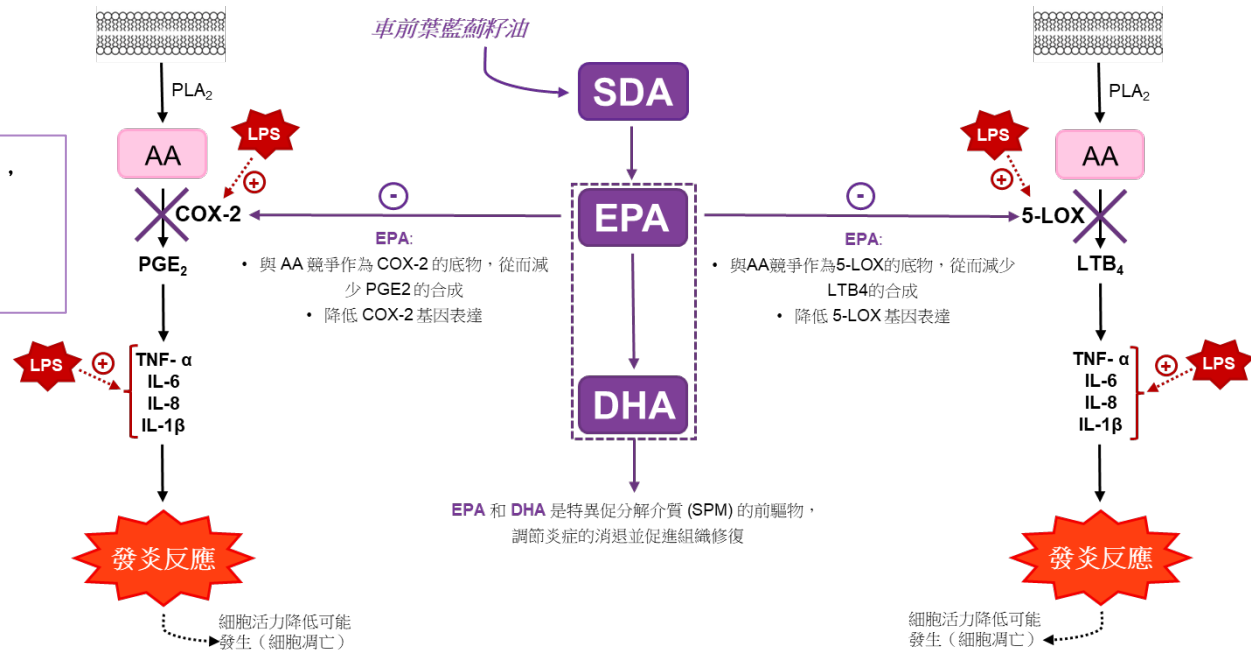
車前葉藍薊籽油

SDA

EPA

DHA

PLA$_2$

AA

LPS

COX-2

PGE$_2$

-

EPA:
• 與 AA 競爭作為 COX-2 的底物，從而減少 PGE2 的合成
• 降低 COX-2 基因表達

LPS

TNF- α
IL-6
IL-8
IL-1β

發炎反應

細胞活力降低可能發生（細胞凋亡）

PLA$_2$

AA

LPS

5-LOX

LTB$_4$

-

EPA:
• 與AA競爭作為5-LOX的底物，從而減少LTB4的合成
• 降低 5-LOX 基因表達

TNF- α
IL-6
IL-8
IL-1β

LPS

發炎反應

細胞活力降低可能發生（細胞凋亡）

EPA 和 DHA 是特異促分解介質 (SPM) 的前驅物，調節炎症的消退並促進組織修復

,